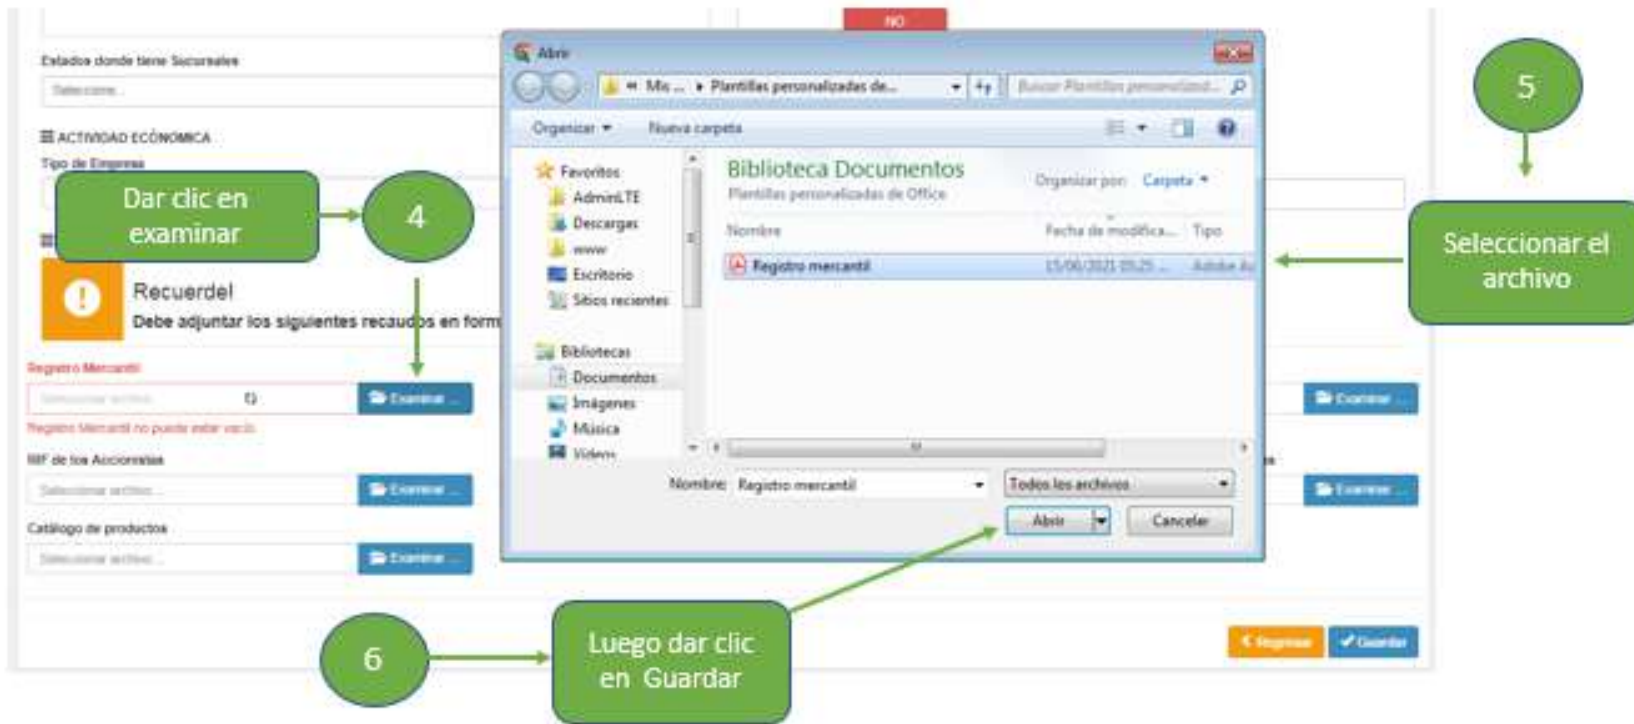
NO

Estados donde tiene Sucursales

Seleccione...

ACTIVIDAD ECONÓMICA

Tipo de Empresa

Dar clic en examinar

4

Recuerde!

Debe adjuntar los siguientes recaudos en form

Registro Mercantil

Seleccionar archivo...

Examinar ...

Registro Mercantil no puede estar vacío

RIF de los Accionistas

Seleccionar archivo...

Examinar ...

Catálogo de productos

Seleccionar archivo...

Examinar ...

Abrir

Mis ... ▸ Plantillas personalizadas de...

Buscar Plantillas personalizad...

Organizar ▾ Nueva carpeta

Favoritos

AdminLTE

Descargas

www

Escritorio

Sitios recientes

Bibliotecas

Documentos

Imágenes

Música

Vídeos

Biblioteca Documentos

Plantillas personalizadas de Office

Organizar por: Carpeta ▾

Nombre

Fecha de modifica...

Tipo

Registro mercantil

15/06/2021 09:25 ...

Adobe Ac

Nombre: Registro mercantil

Todos los archivos

Abrir

Cancelar

5

Seleccionar el archivo

Examinar ...

Examinar ...

6

Luego dar clic en Guardar

Regresar

Guardar